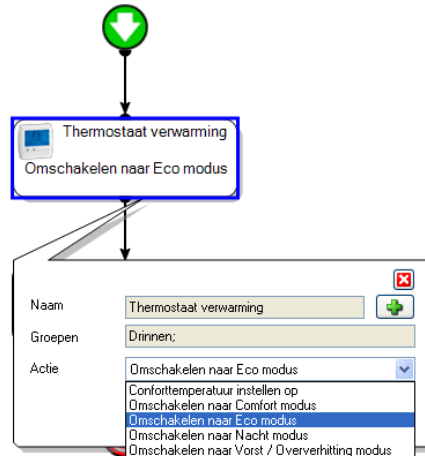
Thermostaat verwarming

Omschakelen naar Eco modus

Naam
Thermostaat verwarming

Groepen
Drinnen;

Actie
Omschakelen naar Eco modus

Conforttemperatuur instellen op
Omschakelen naar Comfort modus
Omschakelen naar Eco modus
Omschakelen naar Nacht modus
Omschakelen naar Vorst / Oververhitting modus